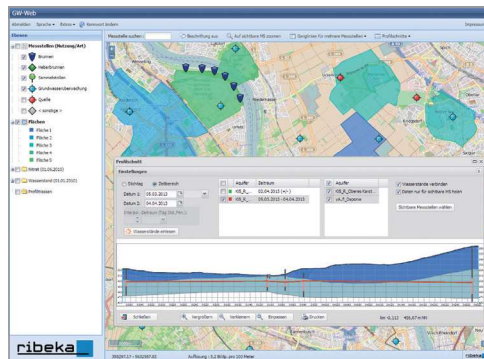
GW-Web

Abmelden Sprache Extras Kennwort ändern

Impressum

Ebenen

Messstellen (Nutzung/Art)

Brunnen

Halbebrunnen

Sammelstellen

Grundwasserbeobachtung

Quelle

< sonstige >

Flächen

Fläche 1

Fläche 2

Fläche 3

Fläche 4

Fläche 5

Metall (01.04.2013)

Wasserstand (03.01.2013)

Profilrissen

Messstelle suchen: Beschriftung aus Auf sichtbare MS zoomen Ganglinien für mehrere Messstellen Profilschnitte

Profilschnitt

Einstellungen

Stichtag Zeitbereich

Datum 1: 05.03.2013

Datum 2: 04.04.2013

Wasserstände ermitteln

| | Aquifer | Zeitraum |
|---|---|---|
| | KB_R... | 02.04.2013 (+/-) |
| | KB_R... | 05.03.2013 - 04.04.2013 |

| | Aquifer |
|---|---|
| | KB_B_Oberes Kontr... |
| | vA_F_Dezone |

Wasserstände verbinden

Daten nur für sichtbare MS holen

Sichtbare Messstellen wählen

Schließen Vergrößern Verkleinern Einpassen Drucken

ribeka

Auflösung : 5,2 Bildp. pro 100 Meter

ribeka